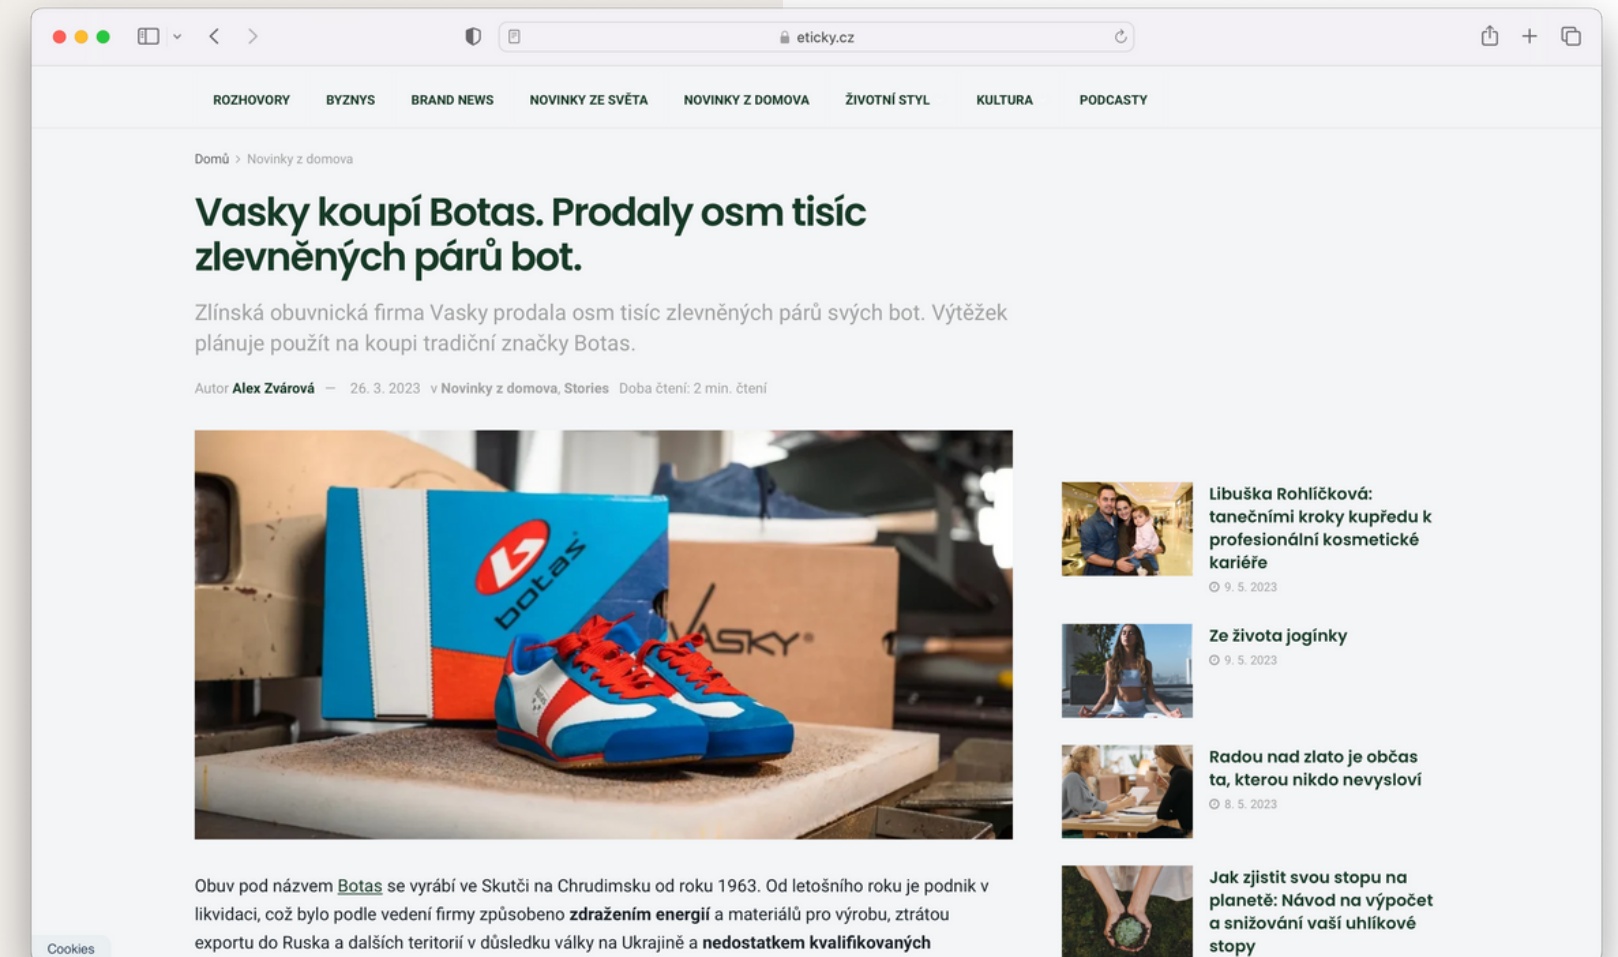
eticky.cz

ROZHOVORY BYZNYS BRAND NEWS NOVINKY ZE SVĚTA NOVINKY Z DOMOVA ŽIVOTNÍ STYL KULTURA PODCASTY

Domů > Novinky z domova

Vasky koupí Botas. Prodaly osm tisíc zlevněných párů bot.

Zlínská obuvnická firma Vasky prodala osm tisíc zlevněných párů svých bot. Výtěžek plánuje použít na koupi tradiční značky Botas.

Autor Alex Zvárová — 26. 3. 2023 v Novinky z domova, Stories Doba čtení: 2 min. čtení

botas

VASKY

Obuv pod názvem Botas se vyrábí ve Skutči na Chrudimsku od roku 1963. Od letošního roku je podnik v likvidaci, což bylo podle vedení firmy způsobeno zdražením energií a materiálů pro výrobu, ztrátou exportu do Ruska a dalších teritorií v důsledku války na Ukrajině a nedostatkem kvalifikovaných

Libuška Rohlíčková: tanečními kroky kupředu k profesionální kosmetické kariéře
9. 5. 2023

Ze života jogínky
9. 5. 2023

Radou nad zlato je občas ta, kterou nikdo nevysloví
8. 5. 2023

Jak zjistit svou stopu na planetě: Návod na výpočet a snižování vaší uhlíkové stopy

Cookies